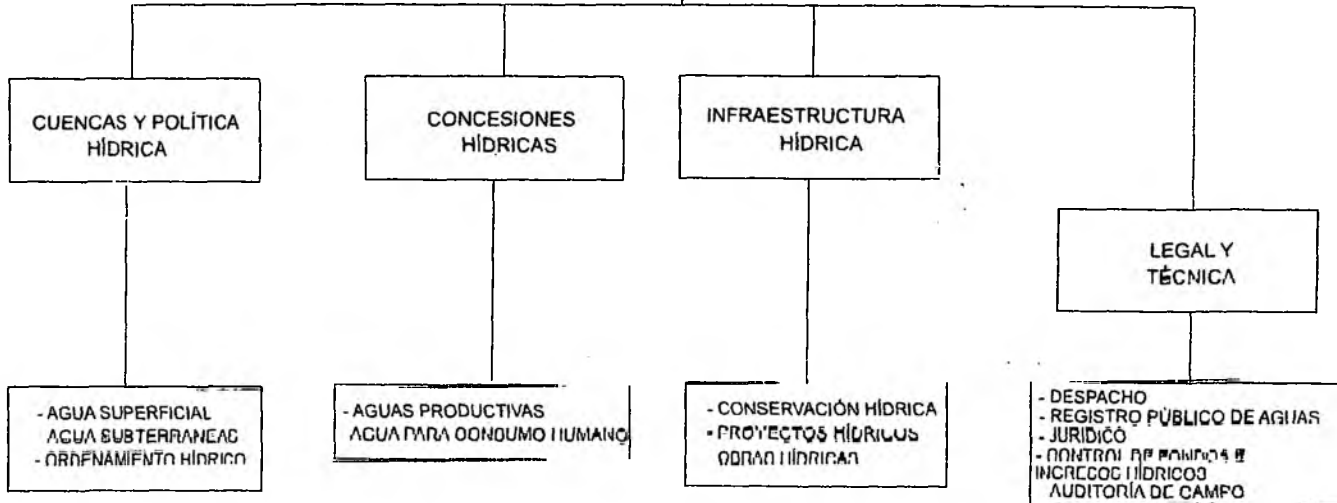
CUENCAS Y POLÍTICA HÍDRICA

CONCESIONES HÍDRICAS

INFRAESTRUCTURA HÍDRICA

LEGAL Y TÉCNICA

- AGUA SUPERFICIAL
AGUA SUBTERRANEAS
- ORDENAMIENTO HÍDRICO

- AGUAS PRODUCTIVAS
AGUA PARA CONSUMO HUMANO

- CONSERVACIÓN HÍDRICA
- PROYECTOS HÍDRICOS
OBRAS HÍDRICAS

- DESPACHO
- REGISTRO PÚBLICO DE AGUAS
- JURIDICO
- CONTROL DE FONDOS E INGRESOS HÍDRICOS
AUDITORÍA DE CAMPO